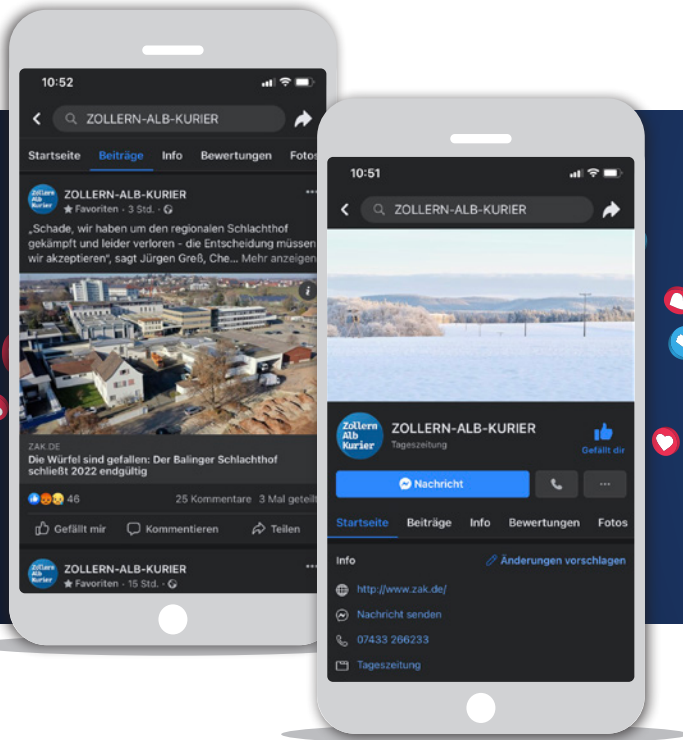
10:52

ZOLLERN-ALB-KURIER

Startseite Beiträge Info Bewertungen Fotos

Zollern Alb Kurier

ZOLLERN-ALB-KURIER
Favoriten · 3 Std.

„Schade, wir haben um den regionalen Schlachthof gekämpft und leider verloren - die Entscheidung müssen wir akzeptieren", sagt Jürgen Greß, Che... Mehr anzeigen

ZAK.DE
Die Würfel sind gefallen: Der Balinger Schlachthof schließt 2022 endgültig

46 25 Kommentare 3 Mal geteilt

Gefällt mir Kommentieren Teilen

ZOLLERN-ALB-KURIER
Favoriten · 15 Std.

10:51

ZOLLERN-ALB-KURIER

Zollern Alb Kurier

ZOLLERN-ALB-KURIER
Tageszeitung

Gefällt dir

Nachricht

Startseite Beiträge Info Bewertungen Fotos

Info

Änderungen vorschlagen

http://www.zak.de/

Nachricht senden

07433 266233

Tageszeitung